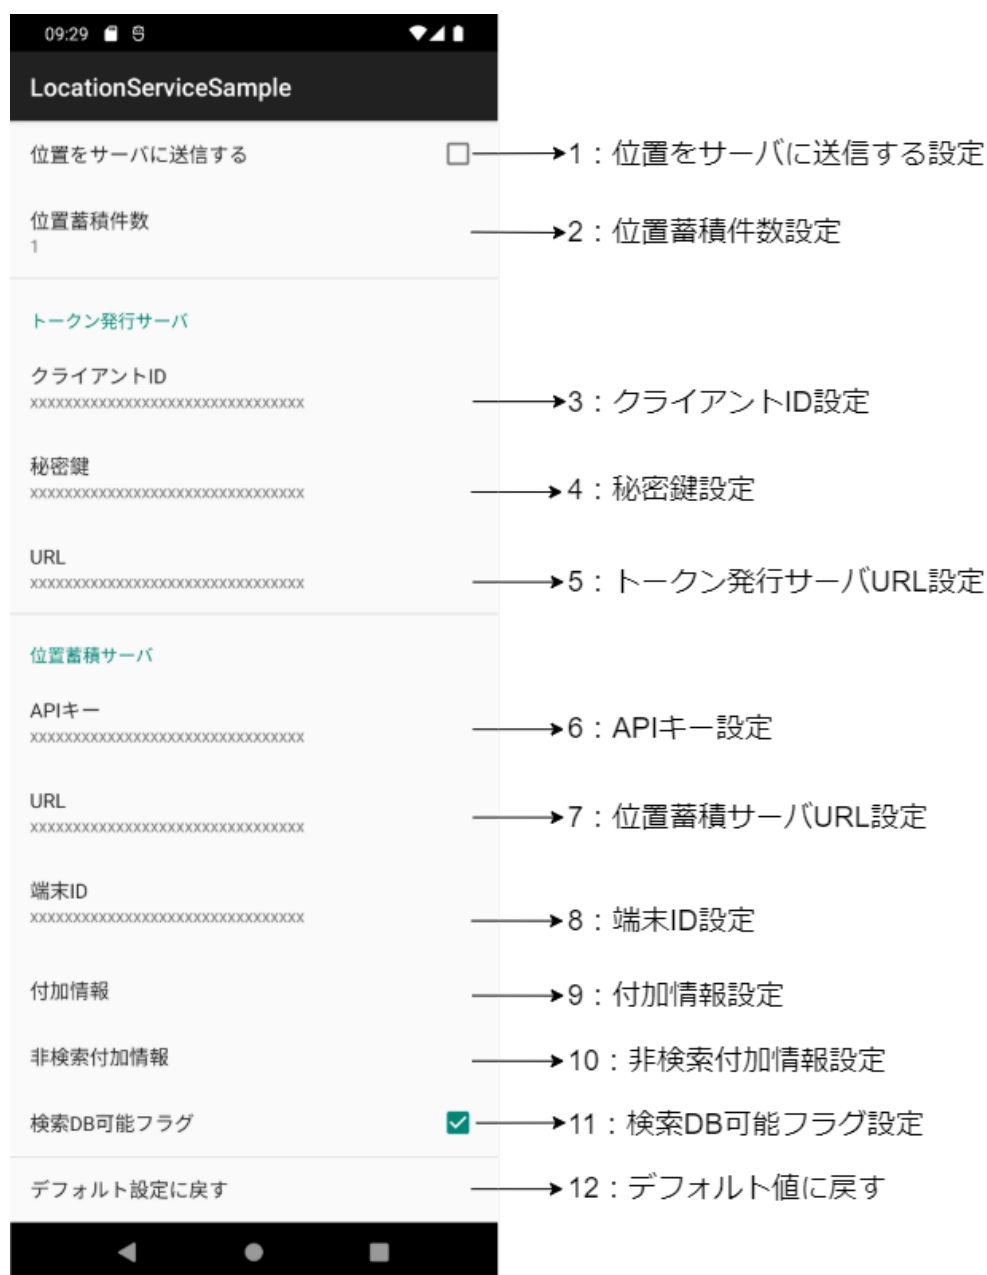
09:29

LocationServiceSample

位置をサーバに送信する

1：位置をサーバに送信する設定

位置蓄積件数
1

2：位置蓄積件数設定

トークン発行サーバ

クライアントID
xxxxxxxxxxxxxxxxxxxxxxxxxxxxxxxxxx

3：クライアントID設定

秘密鍵
xxxxxxxxxxxxxxxxxxxxxxxxxxxxxxxxxx

4：秘密鍵設定

URL
xxxxxxxxxxxxxxxxxxxxxxxxxxxxxxxxxx

5：トークン発行サーバURL設定

位置蓄積サーバ

APIキー
xxxxxxxxxxxxxxxxxxxxxxxxxxxxxxxxxx

6：APIキー設定

URL
xxxxxxxxxxxxxxxxxxxxxxxxxxxxxxxxxx

7：位置蓄積サーバURL設定

端末ID
xxxxxxxxxxxxxxxxxxxxxxxxxxxxxxxxxx

8：端末ID設定

付加情報

9：付加情報設定

非検索付加情報

10：非検索付加情報設定

検索DB可能フラグ

11：検索DB可能フラグ設定

デフォルト設定に戻す

12：デフォルト値に戻す